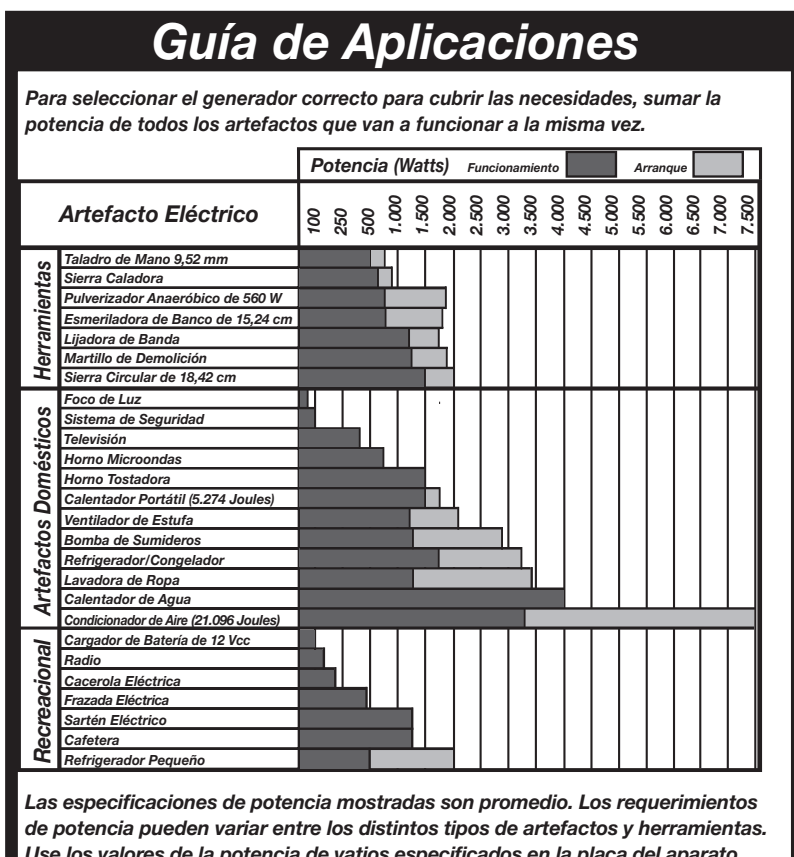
Guía de Aplicaciones

Para seleccionar el generador correcto para cubrir las necesidades, sumar la potencia de todos los artefactos que van a funcionar a la misma vez.

Potencia (Watts) Funcionamiento Arranque

Artefacto Eléctrico

100 250 500 1.000 1.500 2.000 2.500 3.000 3.500 4.000 4.500 5.000 5.500 6.000 6.500 7.000 7.500

Herramientas
Taladro de Mano 9,52 mm
Sierra Caladora
Pulverizador Anaeróbico de 560 W
Esmeriladora de Banco de 15,24 cm
Lijadora de Banda
Martillo de Demolición
Sierra Circular de 18,42 cm

Artefactos Domésticos
Foco de Luz
Sistema de Seguridad
Televisión
Horno Microondas
Horno Tostadora
Calentador Portátil (5.274 Joules)
Ventilador de Estufa
Bomba de Sumideros
Refrigerador/Congelador
Lavadora de Ropa
Calentador de Agua
Condicionador de Aire (21.096 Joules)

Recreacional
Cargador de Batería de 12 Vcc
Radio
Cacerola Eléctrica
Frazada Eléctrica
Sartén Eléctrico
Cafetera
Refrigerador Pequeño

Las especificaciones de potencia mostradas son promedio. Los requerimientos de potencia pueden variar entre los distintos tipos de artefactos y herramientas. Use los valores de la potencia de vatios especificados en la placa del aparato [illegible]